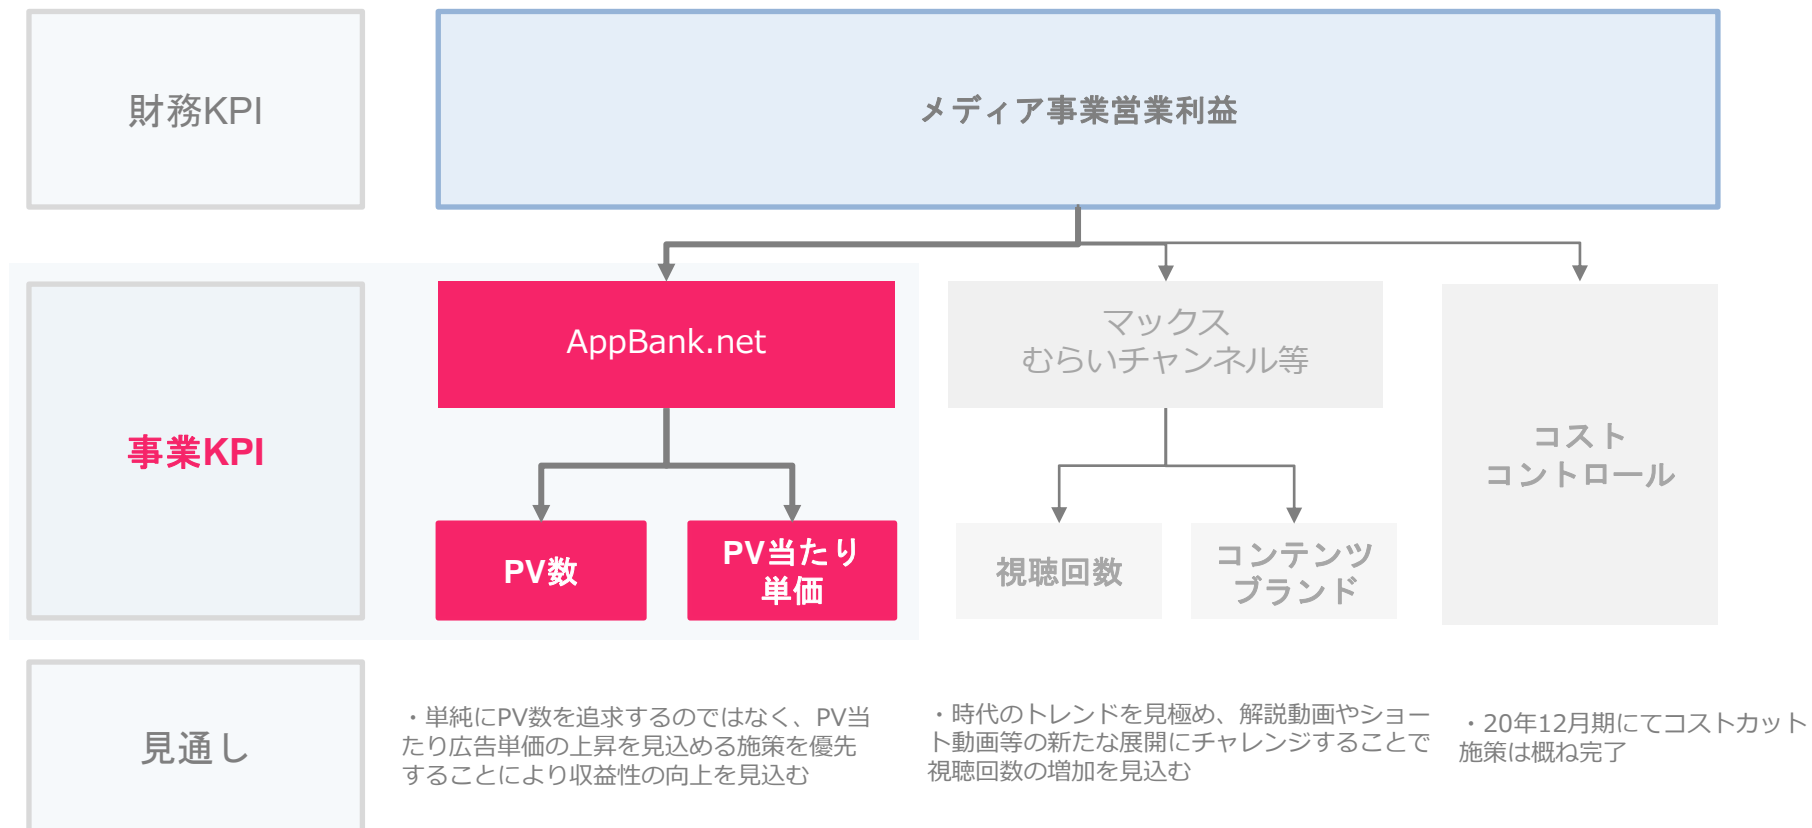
財務KPI

メディア事業営業利益

事業KPI

AppBank.net

PV数

PV当たり単価

マックス
むらいチャンネル等

視聴回数

コンテンツ
ブランド

コスト
コントロール

見通し

・単純にPV数を追求するのではなく、PV当たり広告単価の上昇を見込める施策を優先することにより収益性の向上を見込む

・時代のトレンドを見極め、解説動画やショート動画等の新たな展開にチャレンジすることで視聴回数の増加を見込む

・20年12月期にてコストカット施策は概ね完了